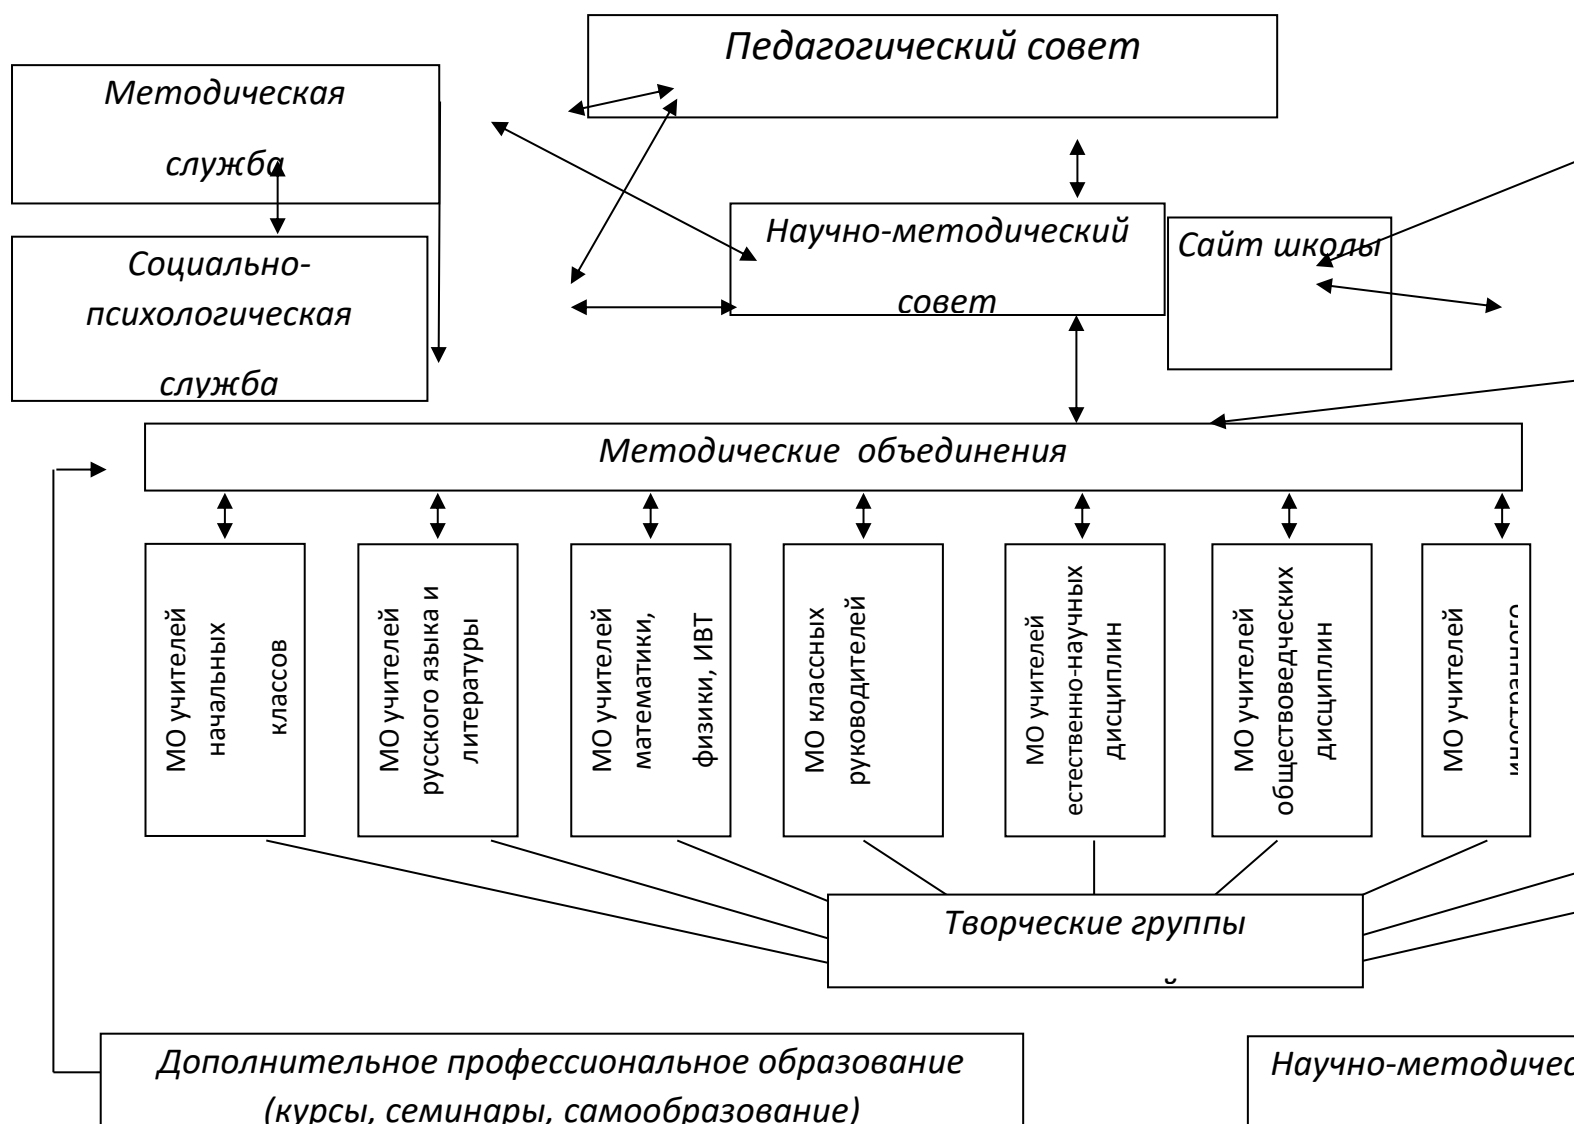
Педагогический совет

Методическая служба

Социально-психологическая служба

Научно-методический совет

Сайт школы

Методические объединения

МО учителей начальных классов

МО учителей русского языка и литературы

МО учителей математики, физики, ИВТ

МО классных руководителей

МО учителей естественно-научных дисциплин

МО учителей обществоведческих дисциплин

МО учителей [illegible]

Творческие группы

Дополнительное профессиональное образование (курсы, семинары, самообразование)

Научно-методичес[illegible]